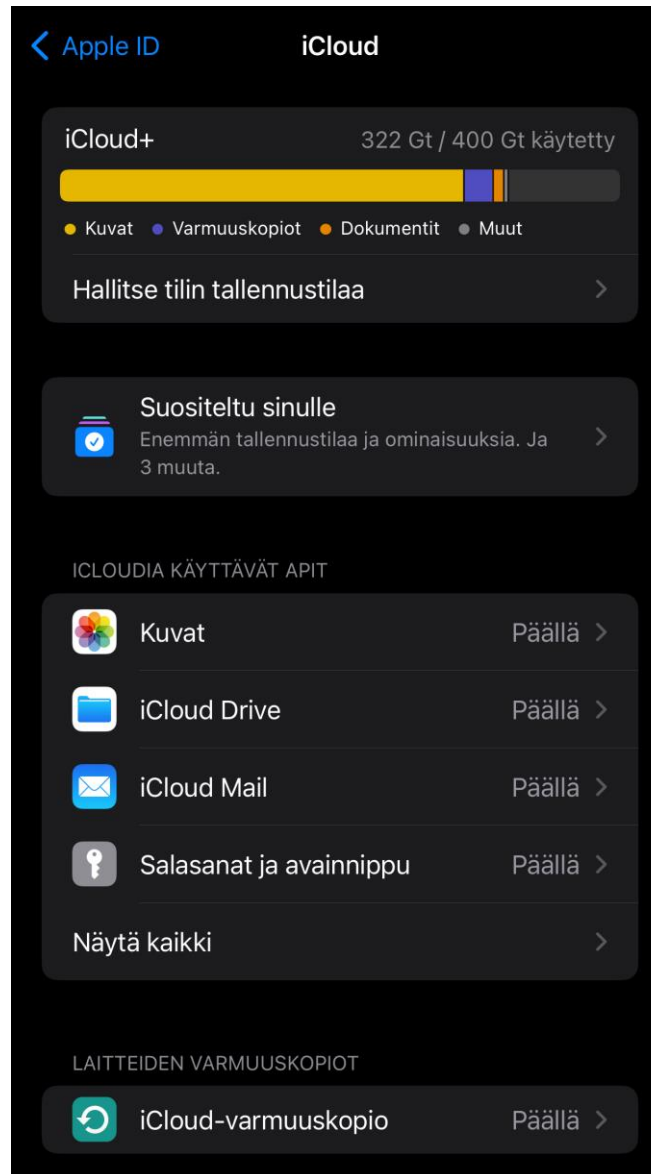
Apple ID iCloud

iCloud+ 322 Gt / 400 Gt käytetty

Kuvat Varmuuskopiot Dokumentit Muut

Hallitse tilin tallennustilaa

Suositeltu sinulle
Enemmän tallennustilaa ja ominaisuuksia. Ja 3 muuta.

ICLOUDIA KÄYTTÄVÄT APIT

Kuvat Päällä

iCloud Drive Päällä

iCloud Mail Päällä

Salasanat ja avainnippu Päällä

Näytä kaikki

LAITTEIDEN VARMUUSKOPIOT

iCloud-varmuuskopio Päällä